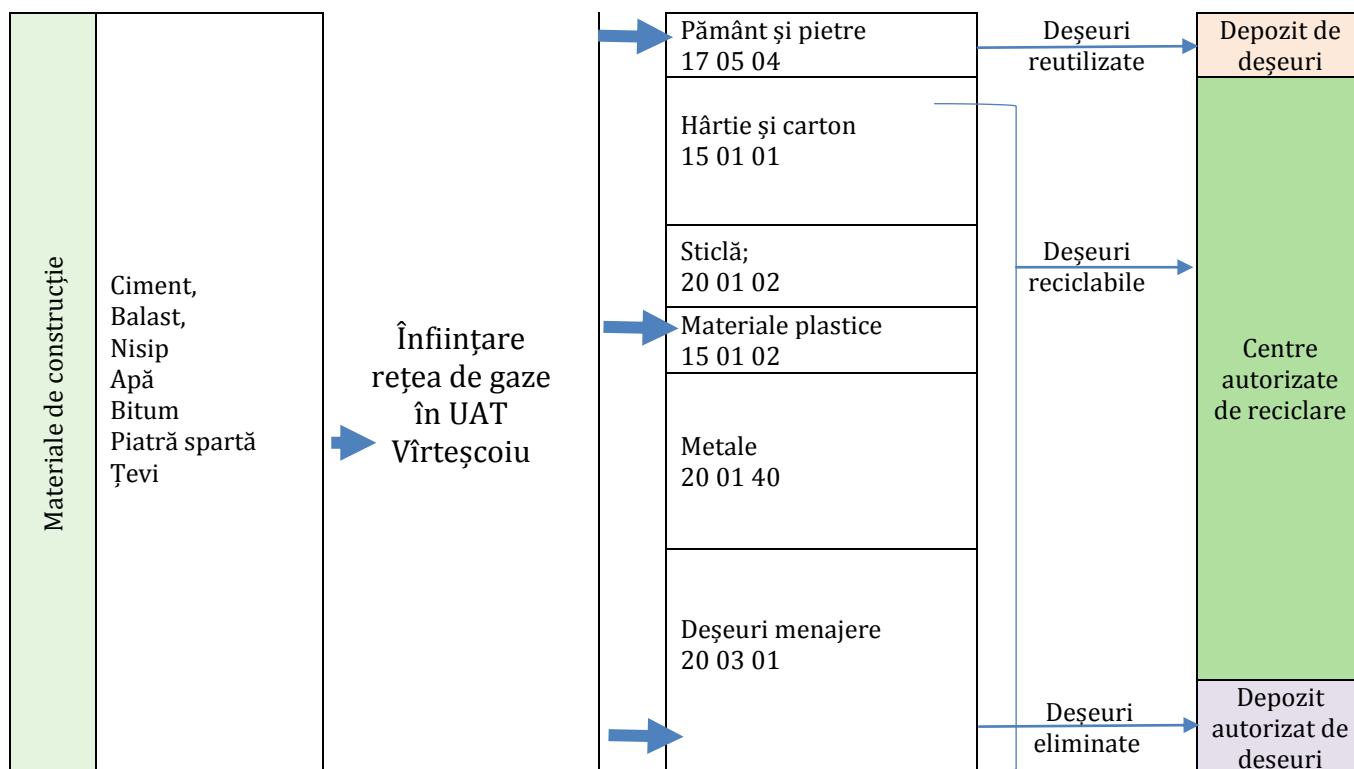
Materiale de construcție

Ciment,
Balast,
Nisip
Apă
Bitum
Piatră spartă
Țevi

Înființare rețea de gaze în UAT Vîrteşcoiu

Pământ și pietre
17 05 04

Hârtie și carton
15 01 01

Sticlă;
20 01 02

Materiale plastice
15 01 02

Metale
20 01 40

Deşeuri menajere
20 03 01

Deşeuri reutilizate

Deşeuri reciclabile

Deşeuri eliminate

Depozit de deşeuri

Centre autorizate de reciclare

Depozit autorizat de deseuri